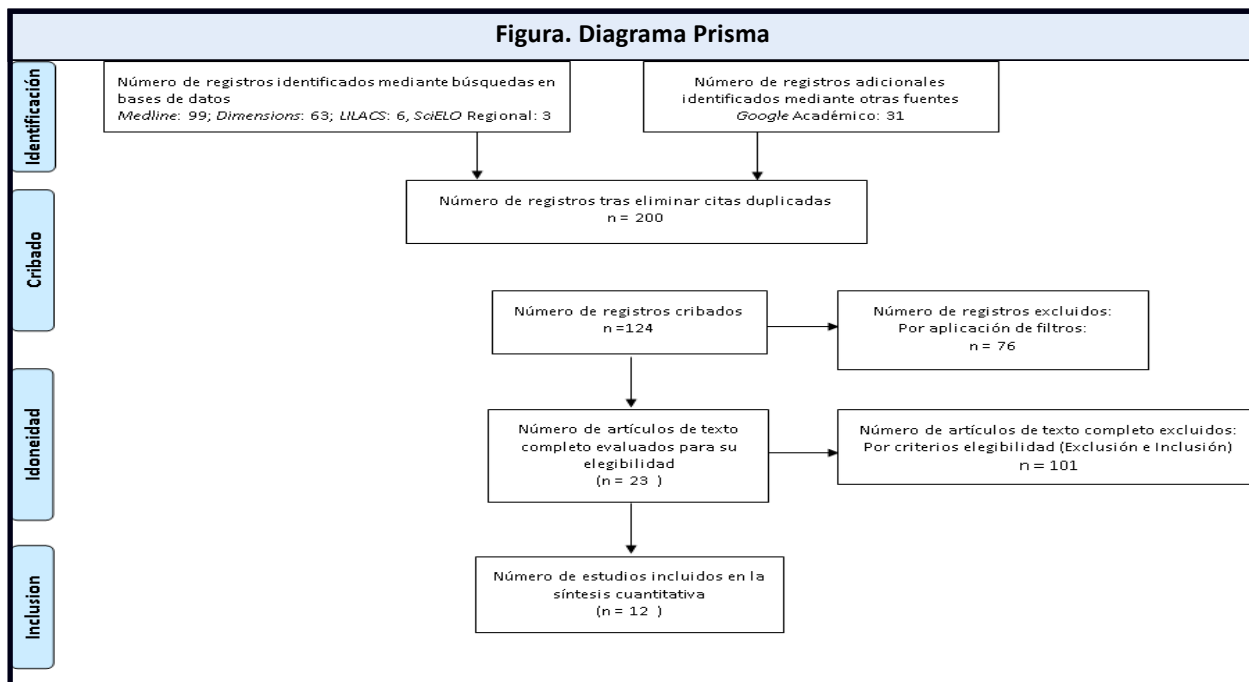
Figura. Diagrama Prisma

Identificación

Número de registros identificados mediante búsquedas en bases de datos
Medline: 99; Dimensions: 63; LILACS: 6, SciELO Regional: 3

Número de registros adicionales identificados mediante otras fuentes
Google Académico: 31

Cribado

Número de registros tras eliminar citas duplicadas
n = 200

Número de registros cribados
n =124

Número de registros excluidos:
Por aplicación de filtros:
n = 76

Idoneidad

Número de artículos de texto completo evaluados para su elegibilidad
(n = 23 )

Número de artículos de texto completo excluidos:
Por criterios elegibilidad (Exclusión e Inclusión)
n = 101

Inclusion

Número de estudios incluidos en la síntesis cuantitativa
(n = 12 )